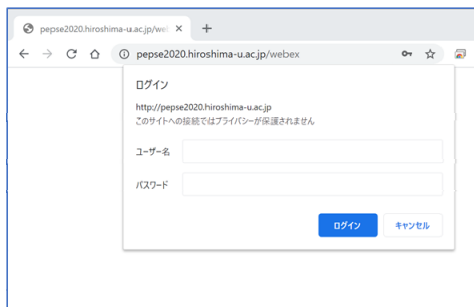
pepse2020.hiroshima-u.ac.jp/web ×
+
pepse2020.hiroshima-u.ac.jp/webex

ログイン

http://pepse2020.hiroshima-u.ac.jp
このサイトへの接続ではプライバシーが保護されません

ユーザー名

パスワード

ログイン
キャンセル